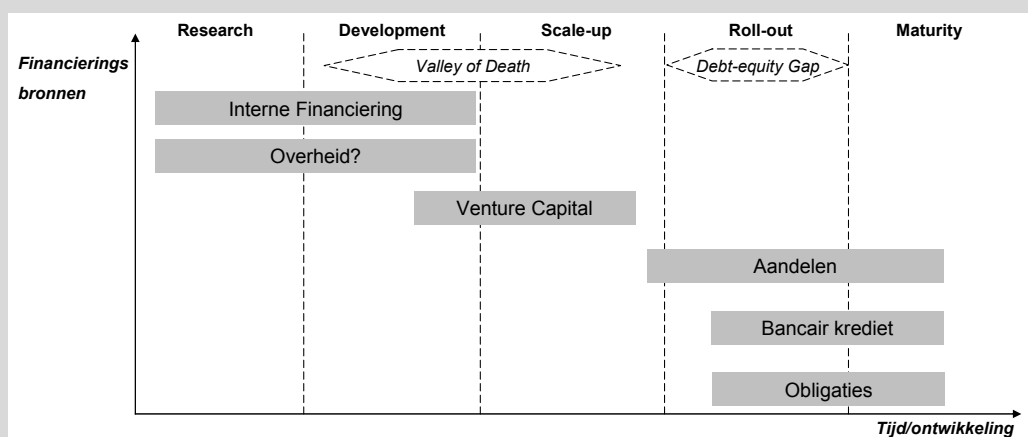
Research
Development
Scale-up
Roll-out
Maturity

Financierings bronnen

Valley of Death
Debt-equity Gap

Interne Financiering
Overheid?
Venture Capital
Aandelen
Bancair krediet
Obligaties

Tijd/ontwikkeling